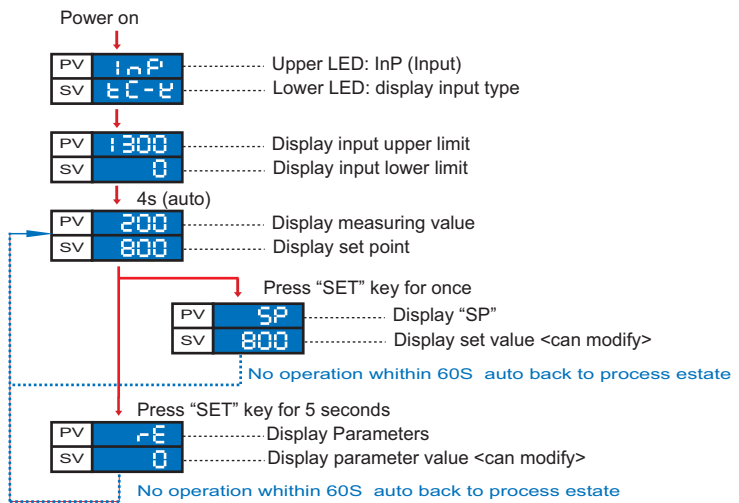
Power on

| PV | InP |
|---|---|
| SV | tC-K |

Upper LED: InP (Input)
Lower LED: display input type

| PV | 1300 |
|---|---|
| SV | 0 |

Display input upper limit
Display input lower limit

4s (auto)

| PV | 200 |
|---|---|
| SV | 800 |

Display measuring value
Display set point

Press “SET” key for once

| PV | SP |
|---|---|
| SV | 800 |

Display “SP”
Display set value <can modify>

No operation whithin 60S auto back to process estate

Press “SET” key for 5 seconds

| PV | rE |
|---|---|
| SV | 0 |

Display Parameters
Display parameter value <can modify>

No operation whithin 60S auto back to process estate